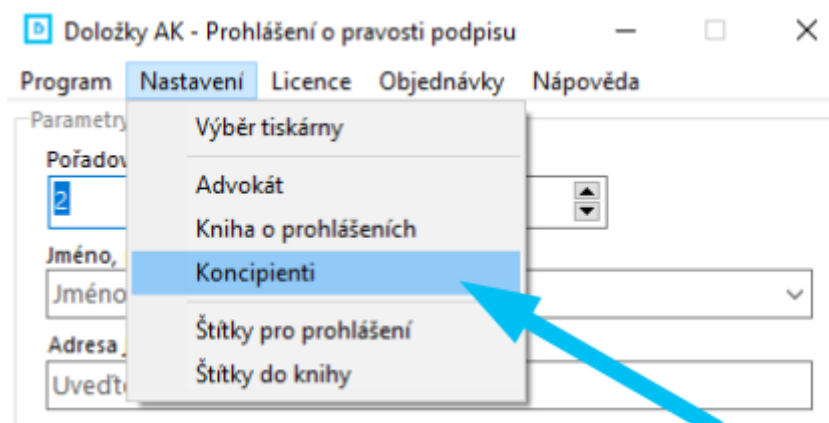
D Doložky AK - Prohlášení o pravosti podpisu

Program Nastavení Licence Objednávky Nápověda

Parametry

Pořadov

2

Jméno,

Jméno

Adresa

Uveďte

Výběr tiskárny

Advokát

Kniha o prohlášeních

Koncipienti

Štítky pro prohlášení

Štítky do knihy